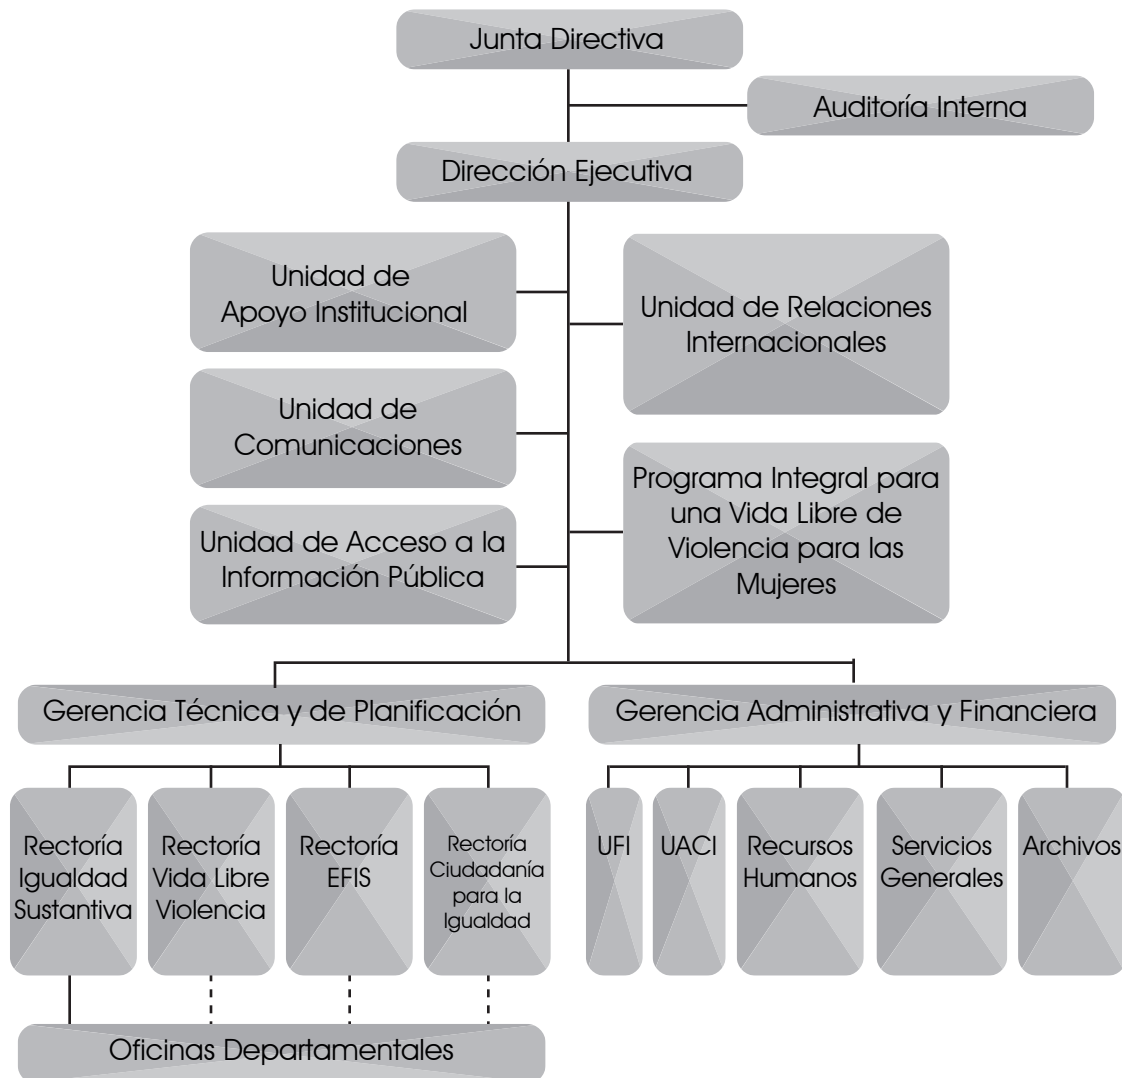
Junta Directiva

Auditoría Interna

Dirección Ejecutiva

Unidad de Apoyo Institucional

Unidad de Relaciones Internacionales

Unidad de Comunicaciones

Programa Integral para una Vida Libre de Violencia para las Mujeres

Unidad de Acceso a la Información Pública

Gerencia Técnica y de Planificación

Gerencia Administrativa y Financiera

Rectoría Igualdad Sustantiva

Rectoría Vida Libre Violencia

Rectoría EFIS

Rectoría Ciudadanía para la Igualdad

UFI

UACI

Recursos Humanos

Servicios Generales

Archivos

Oficinas Departamentales